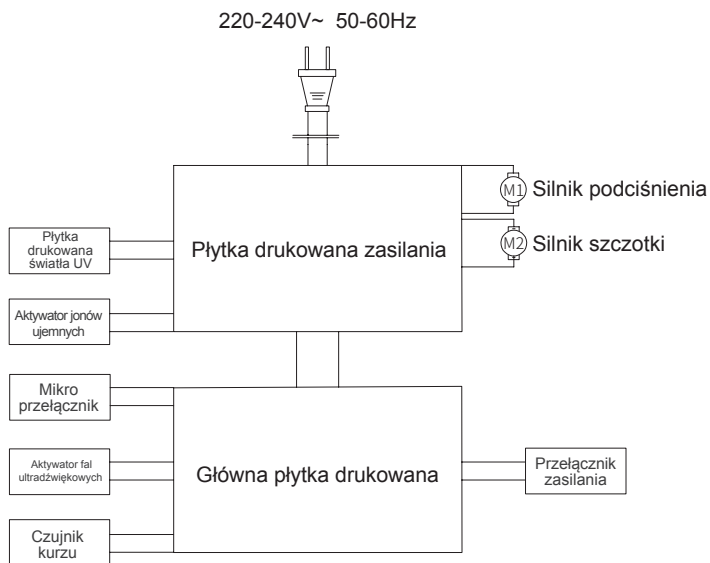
220-240V~ 50-60Hz

M1 Silnik podciśnienia

M2 Silnik szczotki

Płytka drukowana światła UV

Płytka drukowana zasilania

Aktywator jonów ujemnych

Mikro przełącznik

Aktywator fal ultradźwiękowych

Główna płytka drukowana

Przełącznik zasilania

Czujnik kurzu